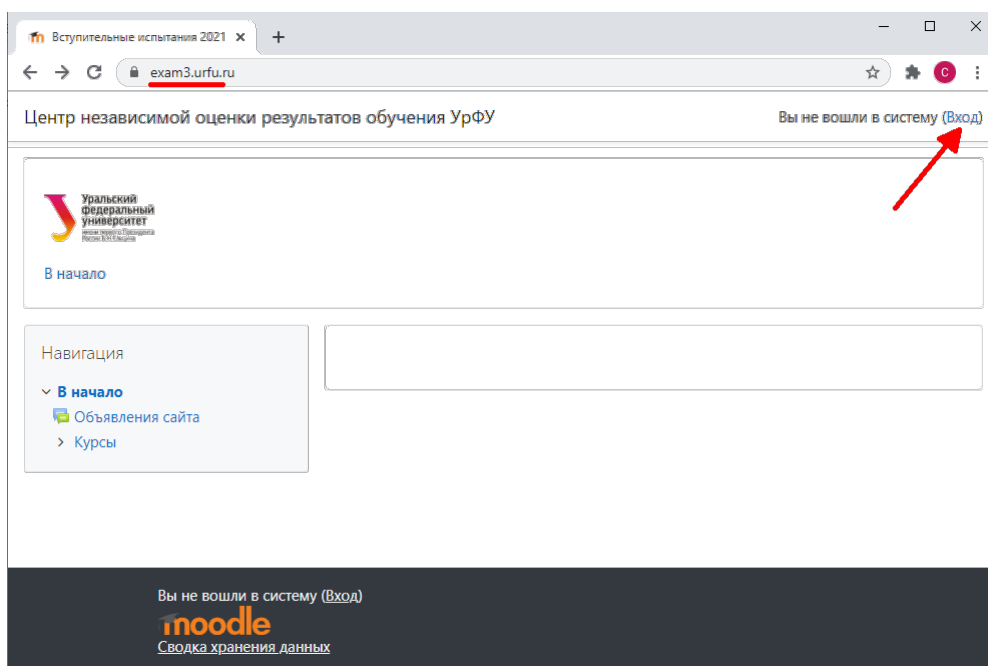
Вступительные испытания 2021 ×
+
exam3.urfu.ru
C

Центр независимой оценки результатов обучения УрФУ
Вы не вошли в систему (Вход)

Уральский федеральный университет
имени первого Президента России Б.Н.Ельцина

В начало

Навигация
В начало
Объявления сайта
Курсы

Вы не вошли в систему (Вход)
moodle
Сводка хранения данных